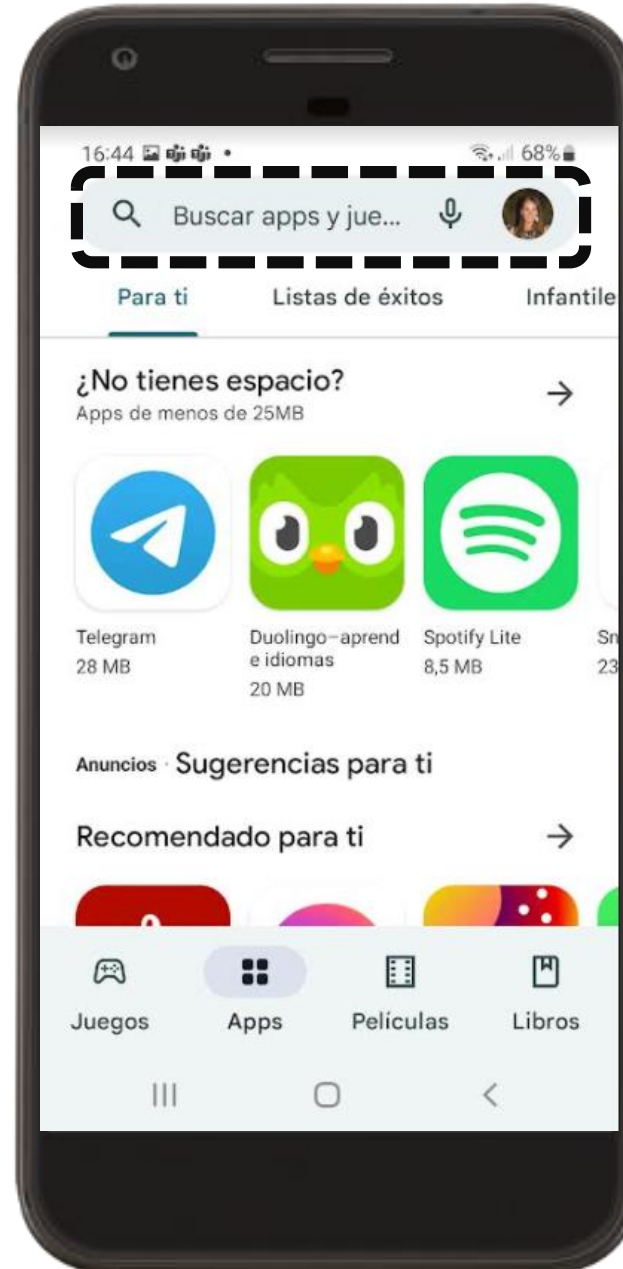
16:44 • 68%

Buscar apps y jue...

Para ti Listas de éxitos Infantile

¿No tienes espacio?
Apps de menos de 25MB

→

Telegram
28 MB

Duolingo–aprend e idiomas
20 MB

Spotify Lite
8,5 MB

Sn
23

Anuncios · Sugerencias para ti

Recomendado para ti →

Juegos Apps Películas Libros